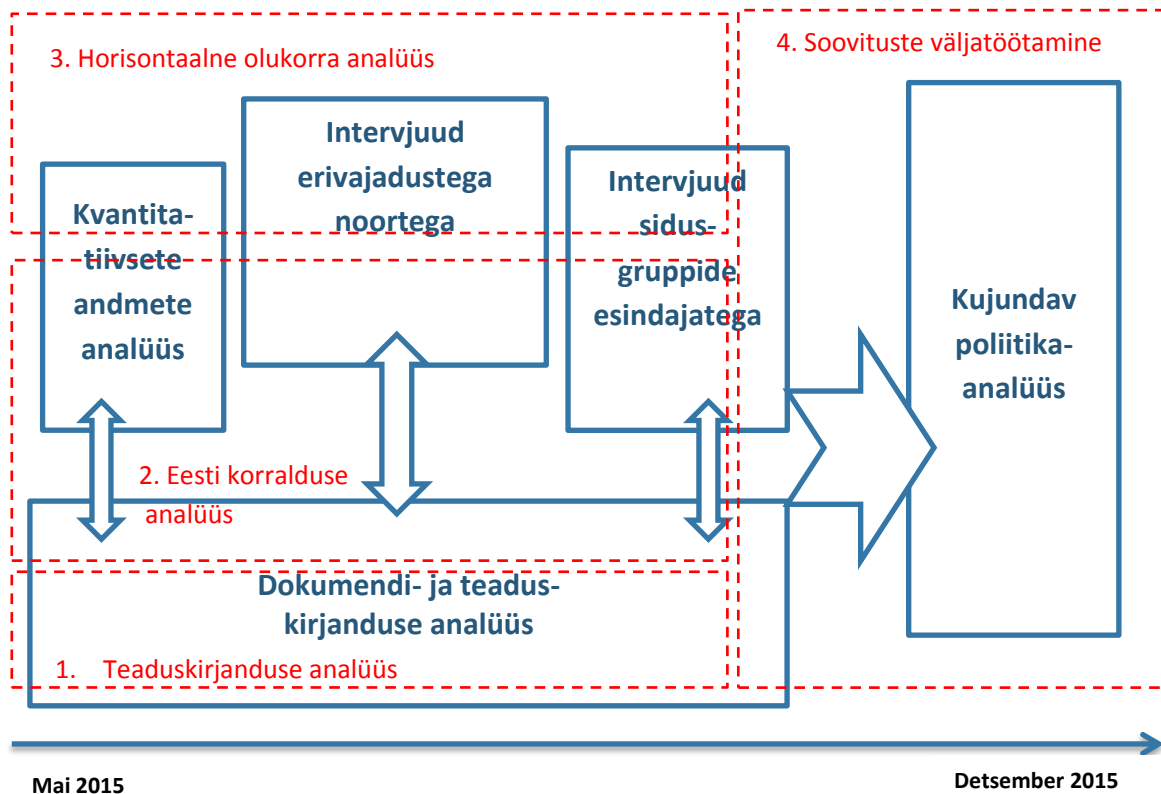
3. Horisontaalne olukorra analüüs

4. Soovituste väljatöötamine

Kvantitatiivsete andmete analüüs

Intervjuud erivajadustega noortega

Intervjuud sidusgruppide esindajatega

Kujundav poliitikaanalüüs

2. Eesti korralduse analüüs

Dokumendi- ja teaduskirjanduse analüüs

1. Teaduskirjanduse analüüs

Mai 2015

Detsember 2015